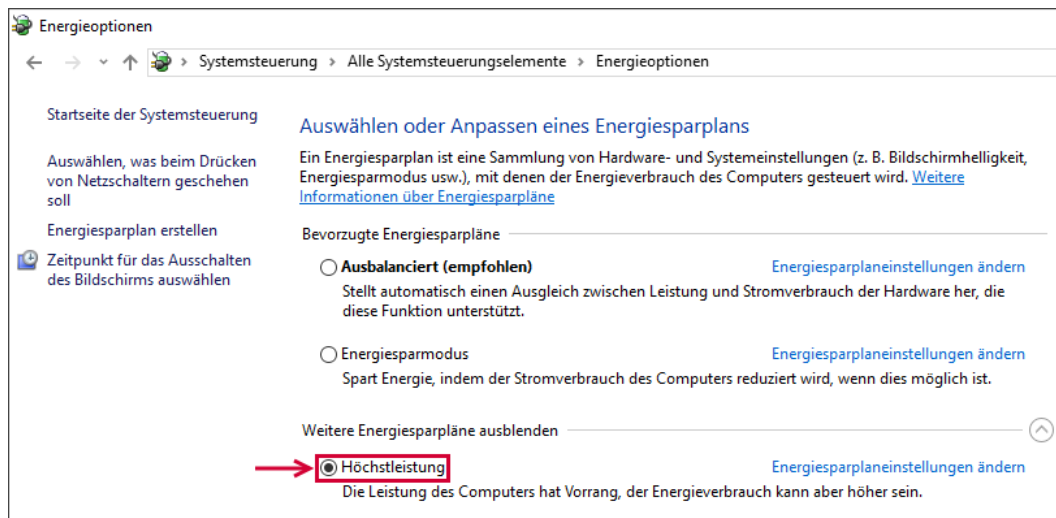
Energieoptionen

Systemsteuerung > Alle Systemsteuerungselemente > Energieoptionen

Startseite der Systemsteuerung

Auswählen, was beim Drücken von Netzschaltern geschehen soll

Energiesparplan erstellen

Zeitpunkt für das Ausschalten des Bildschirms auswählen

Auswählen oder Anpassen eines Energiesparplans

Ein Energiesparplan ist eine Sammlung von Hardware- und Systemeinstellungen (z. B. Bildschirmhelligkeit, Energiesparmodus usw.), mit denen der Energieverbrauch des Computers gesteuert wird. Weitere Informationen über Energiesparpläne

Bevorzugte Energiesparpläne

Ausbalanciert (empfohlen)
Energiesparplaneinstellungen ändern
Stellt automatisch einen Ausgleich zwischen Leistung und Stromverbrauch der Hardware her, die diese Funktion unterstützt.

Energiesparmodus
Energiesparplaneinstellungen ändern
Spart Energie, indem der Stromverbrauch des Computers reduziert wird, wenn dies möglich ist.

Weitere Energiesparpläne ausblenden

Höchstleistung
Energiesparplaneinstellungen ändern
Die Leistung des Computers hat Vorrang, der Energieverbrauch kann aber höher sein.